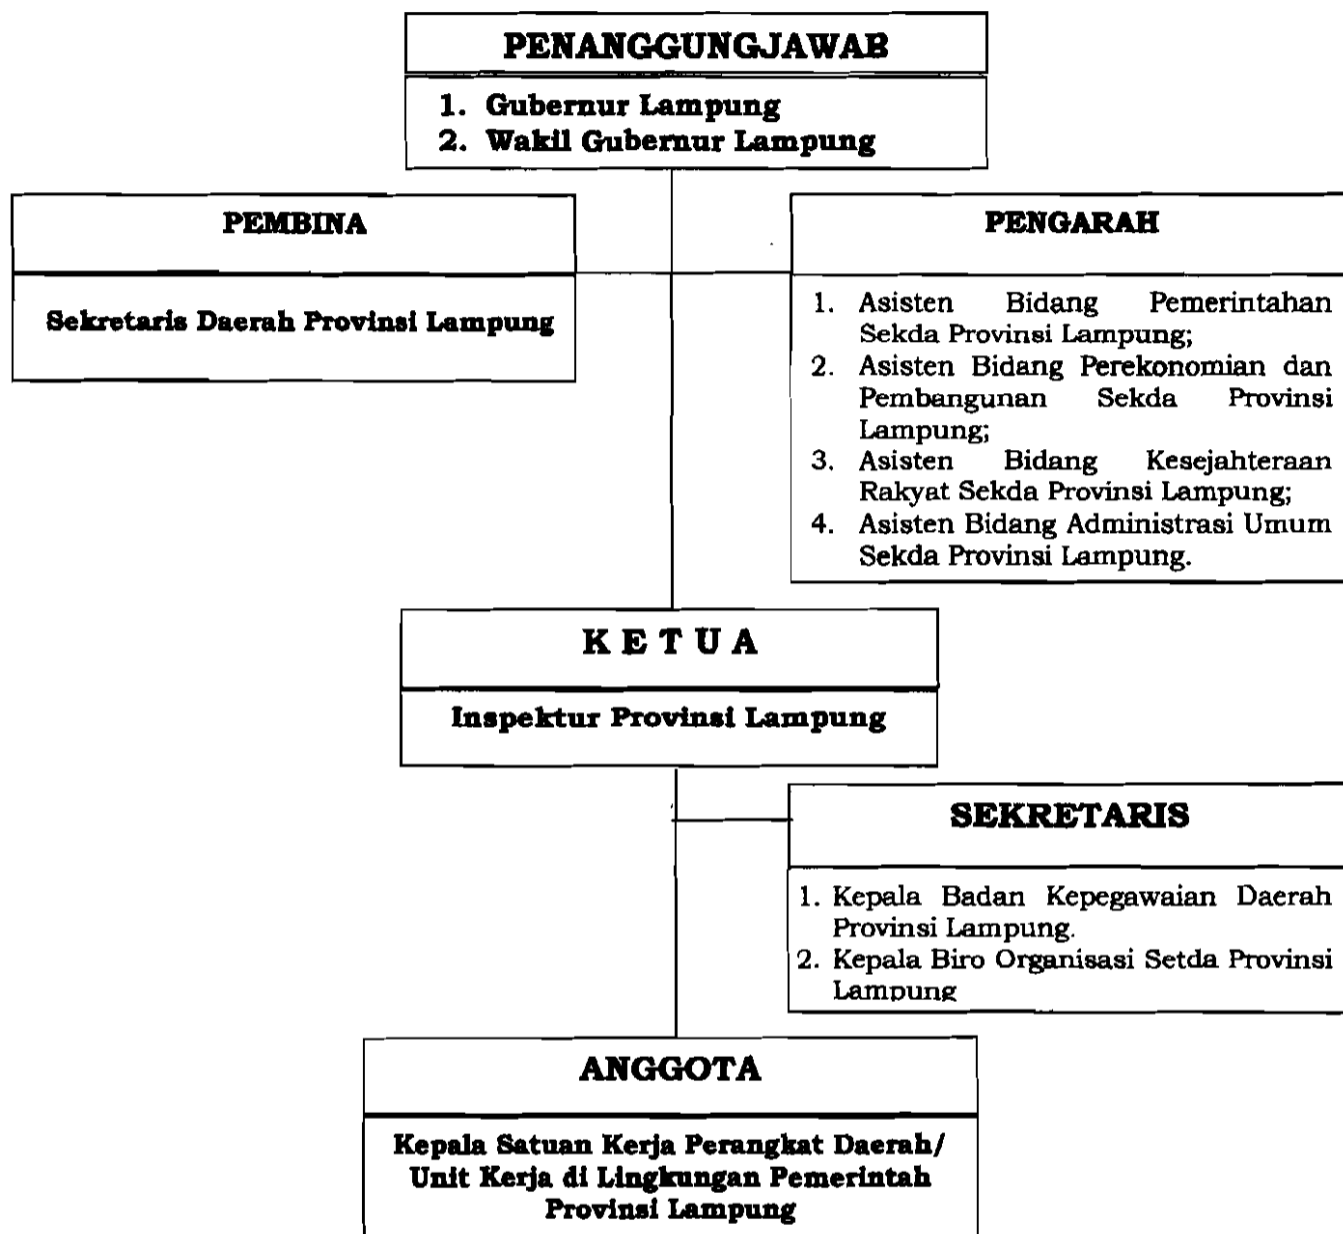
PENANGGUNGJAWAB

1. Gubernur Lampung
2. Wakil Gubernur Lampung

PEMBINA

Sekretaris Daerah Provinsi Lampung

PENGARAH

1. Asisten Bidang Pemerintahan Sekda Provinsi Lampung;
2. Asisten Bidang Perekonomian dan Pembangunan Sekda Provinsi Lampung;
3. Asisten Bidang Kesejahteraan Rakyat Sekda Provinsi Lampung;
4. Asisten Bidang Administrasi Umum Sekda Provinsi Lampung.

K E T U A

Inspektur Provinsi Lampung

SEKRETARIS

1. Kepala Badan Kepegawaian Daerah Provinsi Lampung.
2. Kepala Biro Organisasi Setda Provinsi Lampung

ANGGOTA

Kepala Satuan Kerja Perangkat Daerah/ Unit Kerja di Lingkungan Pemerintah Provinsi Lampung